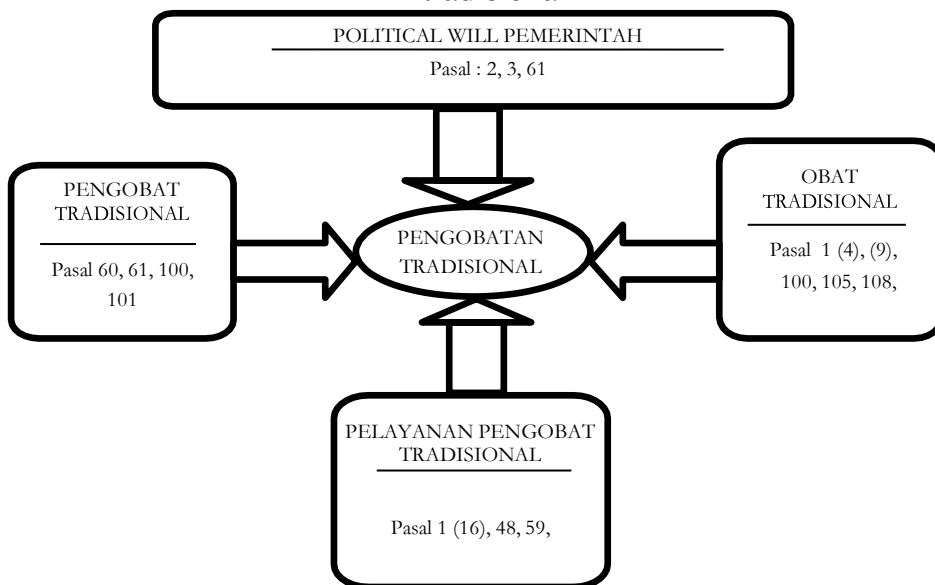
POLITICAL WILL PEMERINTAH

Pasal : 2, 3, 61

PENGOBAT TRADISIONAL

Pasal 60, 61, 100, 101

PENGOBATAN TRADISIONAL

OBAT TRADISIONAL

Pasal 1 (4), (9), 100, 105, 108,

PELAYANAN PENGOBAT TRADISIONAL

Pasal 1 (16), 48, 59,